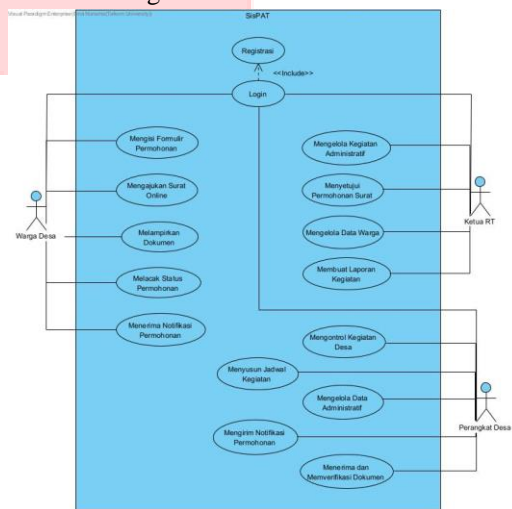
Visual Paradigm Enterprise(Fitri Nurhema(Telkom University))

SisPAT

Registrasi

<<Include>>

Login

Mengisi Formulir Permohonan

Mengajukan Surat Online

Melampirkan Dokumen

Melacak Status Permohonan

Menerima Notifikasi Permohonan

Warga Desa

Mengelola Kegiatan Administratif

Menyetujui Permohonan Surat

Mengelola Data Warga

Membuat Laporan Kegiatan

Ketua RT

Mengontrol Kegiatan Desa

Menyusun Jadwal Kegiatan

Mengelola Data Administratif

Mengirim Notifikasi Permohonan

Menerima dan Memverifikasi Dokumen

Perangkat Desa